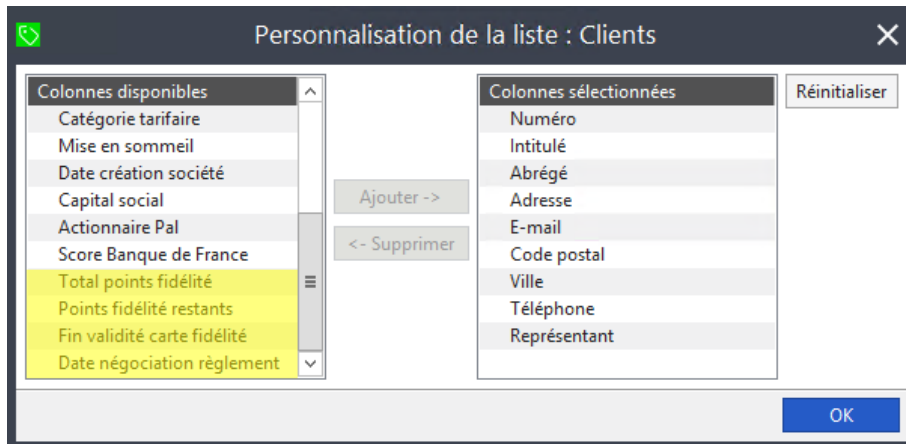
Personnalisation de la liste : Clients

Colonnes disponibles
Catégorie tarifaire
Mise en sommeil
Date création société
Capital social
Actionnaire Pal
Score Banque de France
Total points fidélité
Points fidélité restants
Fin validité carte fidélité
Date négociation règlement

Ajouter ->
<- Supprimer

Colonnes sélectionnées
Numéro
Intitulé
Abrégé
Adresse
E-mail
Code postal
Ville
Téléphone
Représentant

Réinitialiser

OK